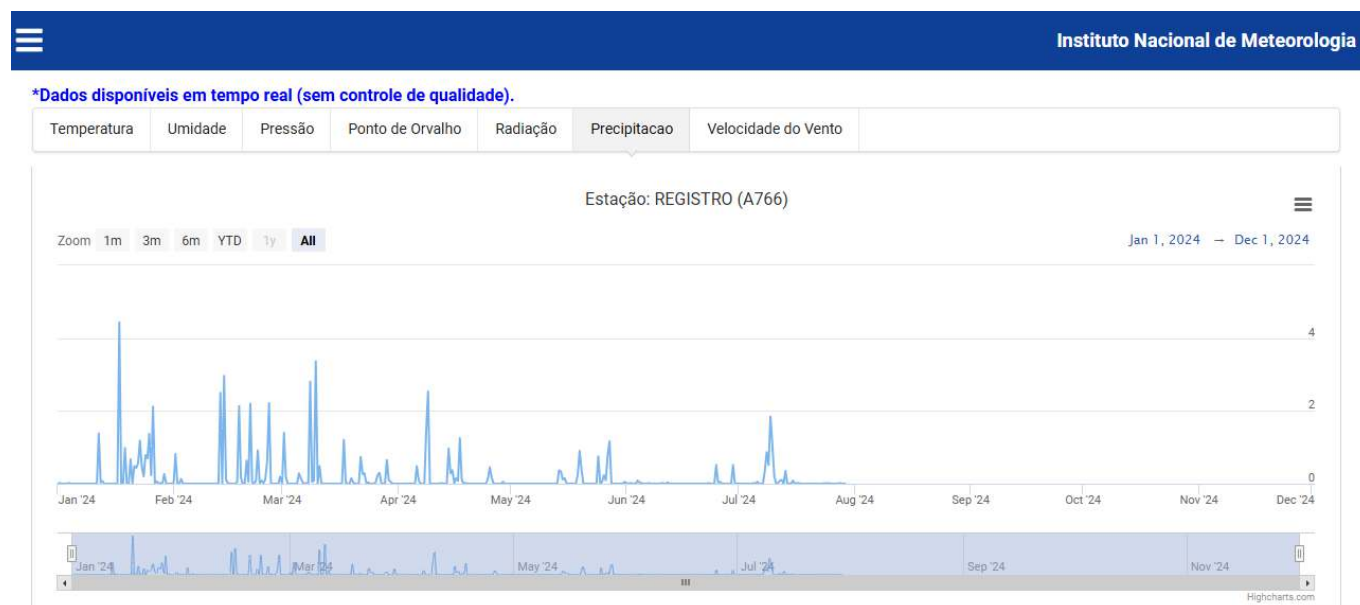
Instituto Nacional de Meteorologia

*Dados disponíveis em tempo real (sem controle de qualidade).

| Temperatura | Umidade | Pressão | Ponto de Orvalho | Radiação | Precipitacao | Velocidade do Vento |
|---|---|---|---|---|---|---|

Estação: REGISTRO (A766)

Zoom 1m 3m 6m YTD 1y All

Jan 1, 2024 → Dec 1, 2024

4
2
0

Jan '24 Feb '24 Mar '24 Apr '24 May '24 Jun '24 Jul '24 Aug '24 Sep '24 Oct '24 Nov '24 Dec '24

Jan '24 Mar '24 May '24 Jul '24 Sep '24 Nov '24

Highcharts.com